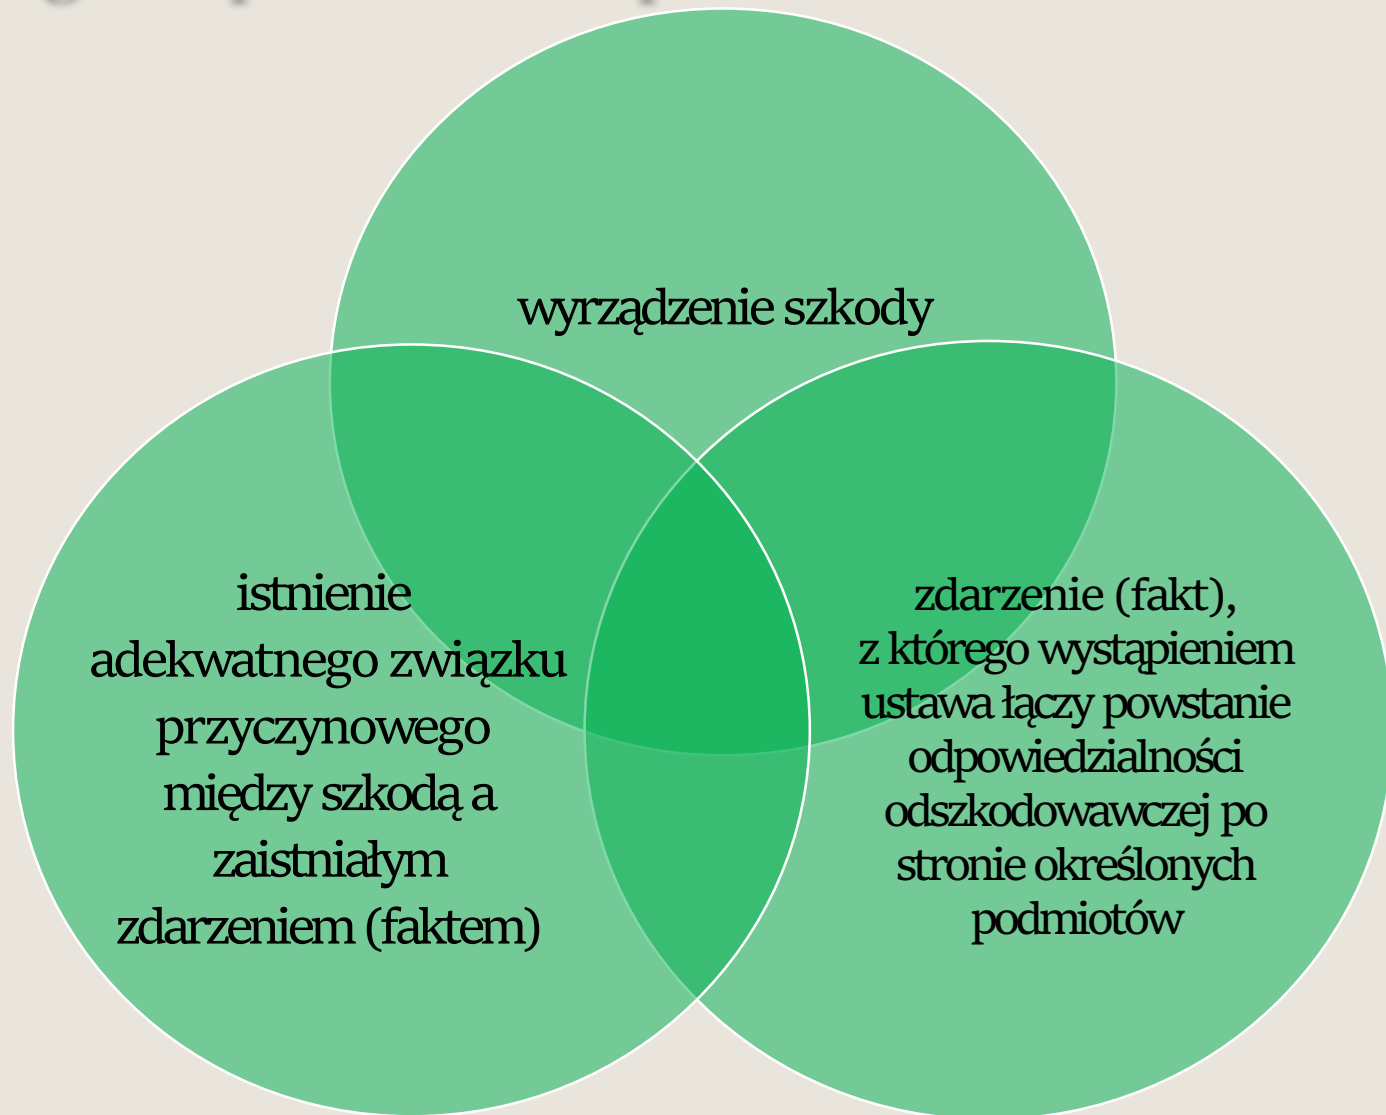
wyrządzenie szkody

istnienie adekwatnego związku przyczynowego między szkodą a zaistniałym zdarzeniem (faktem)

zdarzenie (fakt), z którego wystąpieniem ustawa łączy powstanie odpowiedzialności odszkodowawczej po stronie określonych podmiotów